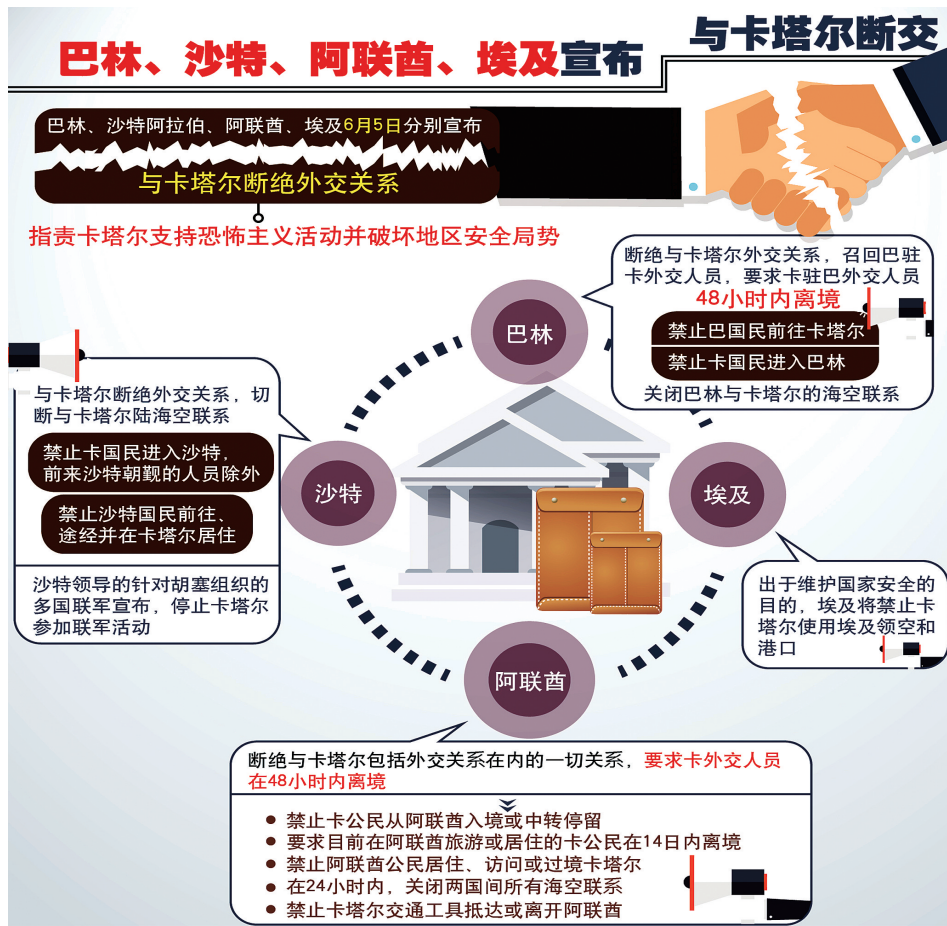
巴林、沙特、阿联酋、埃及宣布

与卡塔尔断交

巴林、沙特阿拉伯、阿联酋、埃及6月5日分别宣布

与卡塔尔断绝外交关系

指责卡塔尔支持恐怖主义活动并破坏地区安全局势

断绝与卡塔尔外交关系，召回巴驻卡外交人员，要求卡驻巴外交人员48小时内离境

禁止巴国民前往卡塔尔

禁止卡国民进入巴林

关闭巴林与卡塔尔的海空联系

巴林

与卡塔尔断绝外交关系，切断与卡塔尔陆海空联系

禁止卡国民进入沙特，前来沙特朝觐的人员除外

禁止沙特国民前往、途经并在卡塔尔居住

沙特领导的针对胡塞组织的多国联军宣布，停止卡塔尔参加联军活动

沙特

埃及

出于维护国家安全的目的，埃及将禁止卡塔尔使用埃及领空和港口

阿联酋

断绝与卡塔尔包括外交关系在内的一切关系，要求卡外交人员在48小时内离境

禁止卡公民从阿联酋入境或中转停留

要求目前在阿联酋旅游或居住的卡公民在14日内离境

禁止阿联酋公民居住、访问或过境卡塔尔

在24小时内，关闭两国间所有海空联系

禁止卡塔尔交通工具抵达或离开阿联酋